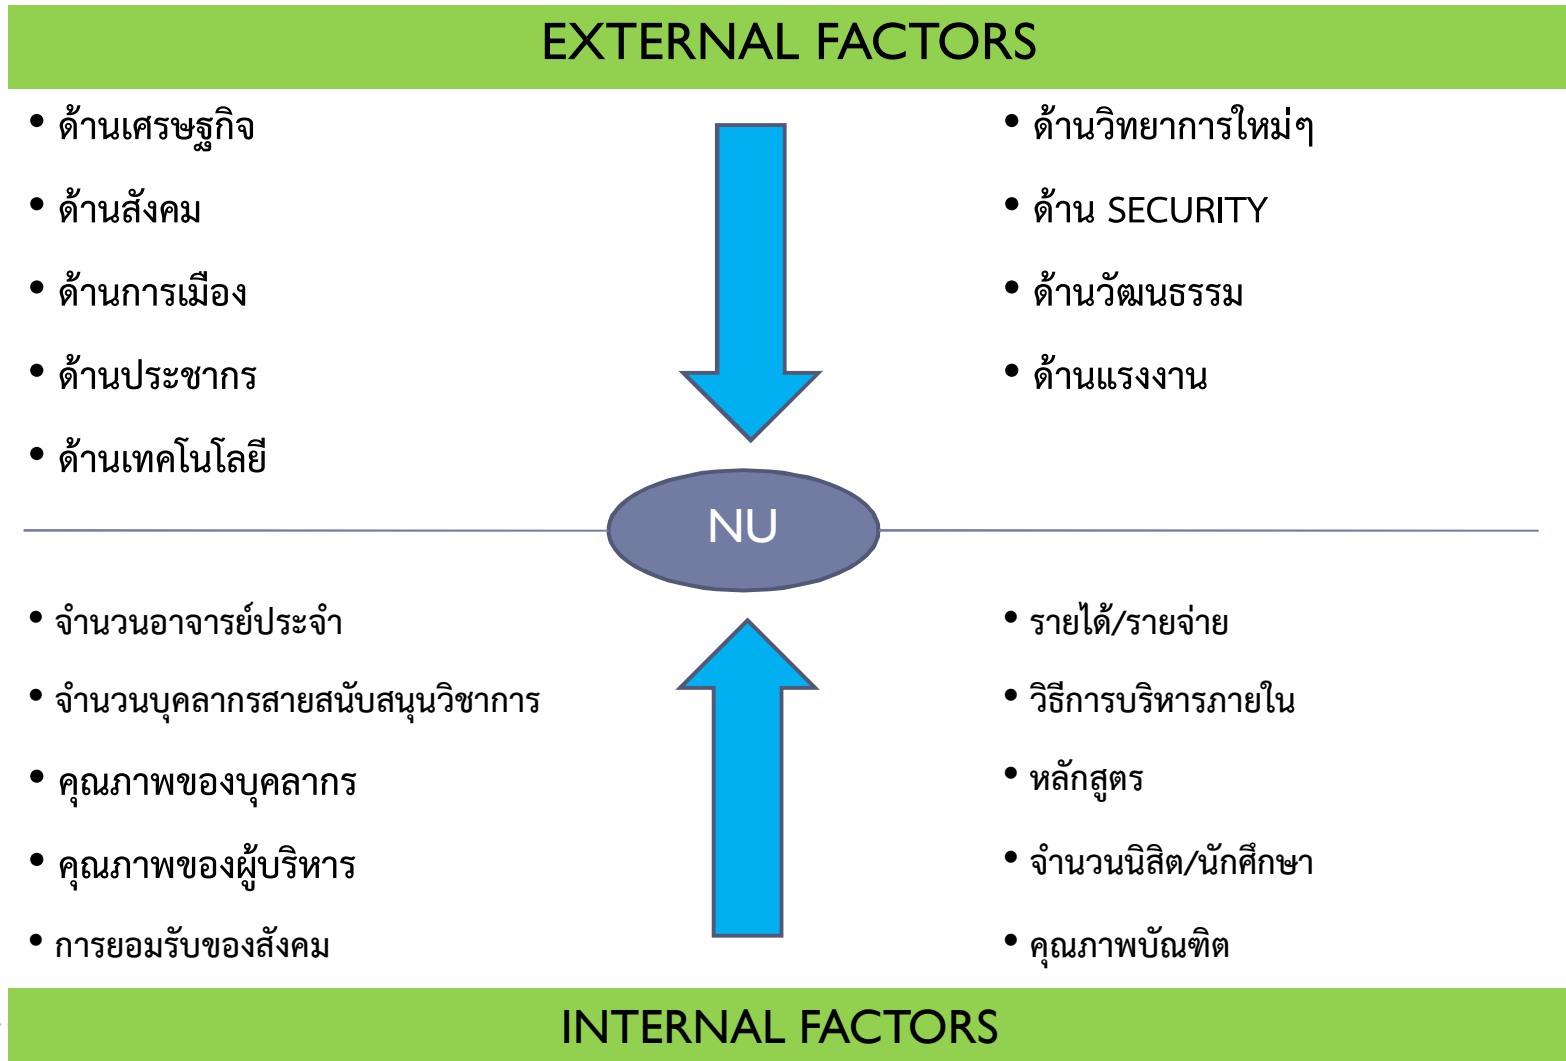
EXTERNAL FACTORS

• ด้านเศรษฐกิจ
• ด้านสังคม
• ด้านการเมือง
• ด้านประชากร
• ด้านเทคโนโลยี

• ด้านวิทยาการใหม่ๆ
• ด้าน SECURITY
• ด้านวัฒนธรรม
• ด้านแรงงาน

NU

• จำนวนอาจารย์ประจำ
• จำนวนบุคลากรสายสนับสนุนวิชาการ
• คุณภาพของบุคลากร
• คุณภาพของผู้บริหาร
• การยอมรับของสังคม

• รายได้/รายจ่าย
• วิธีการบริหารภายใน
• หลักสูตร
• จำนวนนิสิต/นักศึกษา
• คุณภาพบัณฑิต

INTERNAL FACTORS